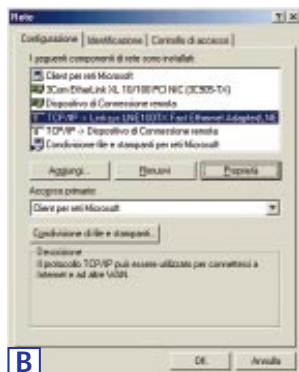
Rete ? X

Configurazione | Identificazione | Controllo di accesso

I seguenti componenti di rete sono installati:

Client per reti Microsoft
3Com EtherLink XL 10/100 PCI NIC (3C905-TX)
Dispositivo di Connessione remota
TCP/IP -> Linksys LNE100TX Fast Ethernet Adapter(LNE
TCP/IP -> Dispositivo di Connessione remota
Condivisione file e stampanti per reti Microsoft

Aggiungi... Rimuovi Proprietà

Accesso primario:
Client per reti Microsoft

Condivisione di file e stampanti...

Descrizione
Il protocollo TCP/IP può essere utilizzato per connettersi a Internet e ad altre WAN.

B

OK Annulla